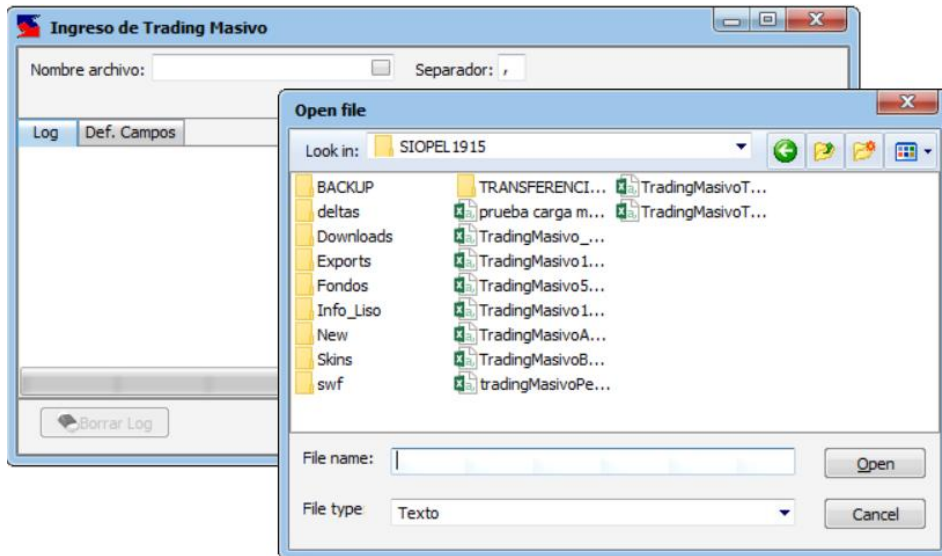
Ingreso de Trading Masivo

Nombre archivo:

Separador: ,

Log
Def. Campos

Borrar Log

Open file

Look in: SIOPEL 1915

BACKUP
deltas
Downloads
Exports
Fondos
Info_Liso
New
Skins
swf
TRANSFERENCI...
prueba carga m...
TradingMasivo_...
TradingMasivo1...
TradingMasivo5...
TradingMasivo1...
TradingMasivoA...
TradingMasivoB...
tradingMasivoPe...
TradingMasivoT...
TradingMasivoT...

File name:
Open
File type
Texto
Cancel